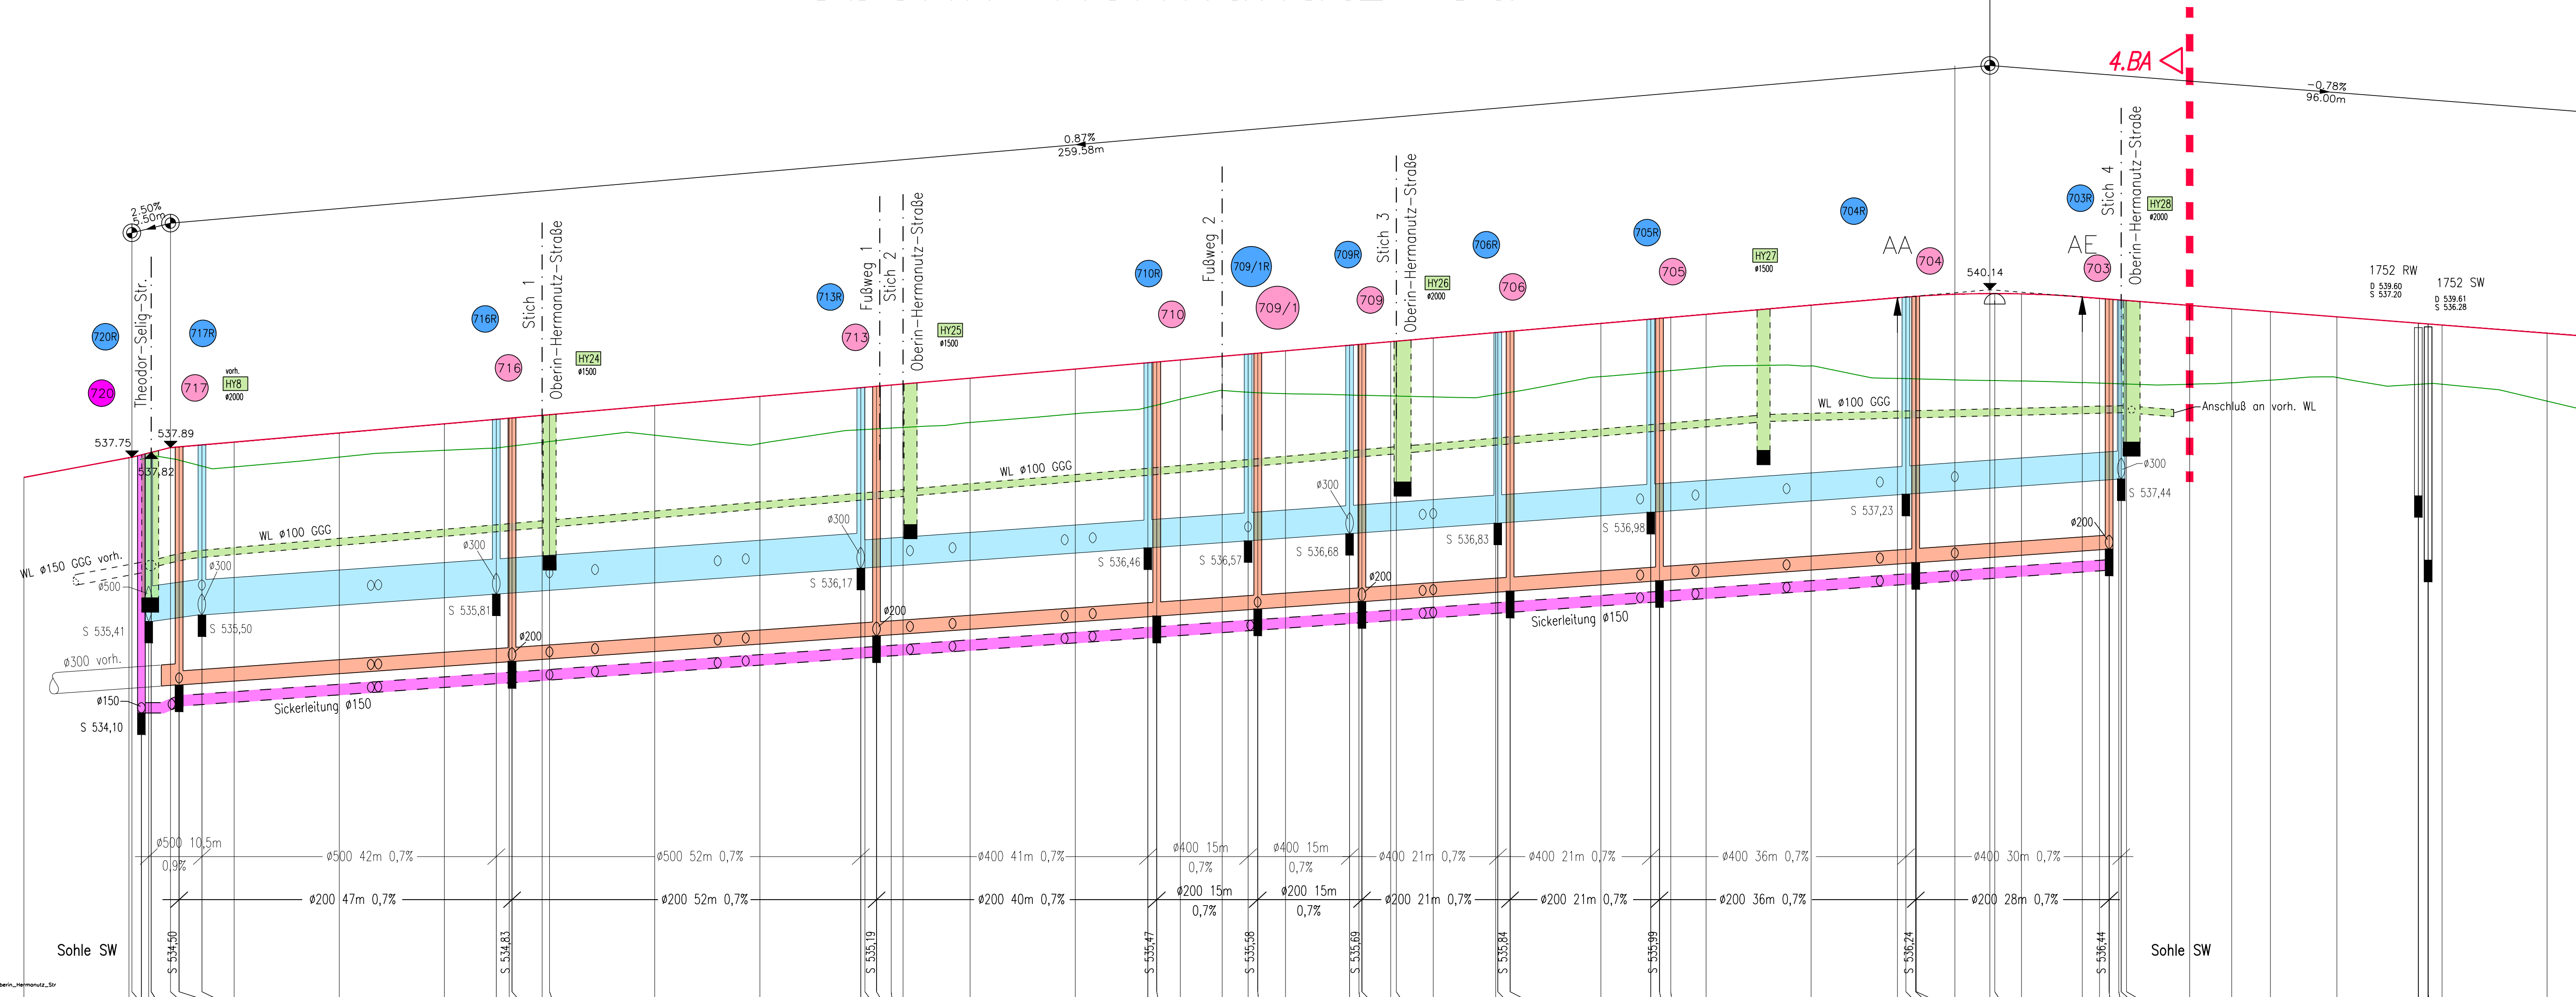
4.BA

-0,78%
96.00m

0,87%
259,58m

2,50%
5,50m

Theodor-Selig-Str.
720R
717R
720
717
vorh.
HY8
ø2000
537.75
537.89
537,82

716R
716
Stich 1
Oberin-Hermanutz-Straße
HY24
ø1500

713R
713
Fußweg 1
Stich 2
Oberin-Hermanutz-Straße
HY25
ø1500

710R
710
Fußweg 2
709/1R
709/1
709R
709
Stich 3
Oberin-Hermanutz-Straße
HY26
ø2000
706R
706
705R
705
HY27
ø1500
704R
704
AA
540.14
703R
703
AE
Stich 4
Oberin-Hermanutz-Straße
HY28
ø2000

1752 RW
D 539.60
S 537.20
1752 SW
D 539.61
S 536.28

WL ø150 GGG vorh.
WL ø100 GGG
WL ø100 GGG
WL ø100 GGG
Anschluß an vorh. WL

ø500
ø300
ø300
ø300
ø300
ø300
ø300
S 535,41
S 535,50
S 535,81
S 536,17
S 536,46
S 536,57
S 536,68
S 536,83
S 536,98
S 537,23
S 537,44
ø300 vorh.
ø150
S 534,10
ø200
ø200
ø200
ø200
Sickerleitung ø150
Sickerleitung ø150

ø500 10,5m
0,9%
ø500 42m 0,7%
ø500 52m 0,7%
ø400 41m 0,7%
ø400 15m
0,7%
ø400 15m
0,7%
ø400 21m 0,7%
ø400 21m 0,7%
ø400 36m 0,7%
ø400 30m 0,7%

ø200 47m 0,7%
ø200 52m 0,7%
ø200 40m 0,7%
ø200 15m
0,7%
ø200 15m
0,7%
ø200 21m 0,7%
ø200 21m 0,7%
ø200 36m 0,7%
ø200 28m 0,7%

Sohle SW
S 534,50
S 534,83
S 535,19
S 535,47
S 535,58
S 535,69
S 535,84
S 535,99
S 536,24
S 536,44
Sohle SW

berin_Hermanutz_Str